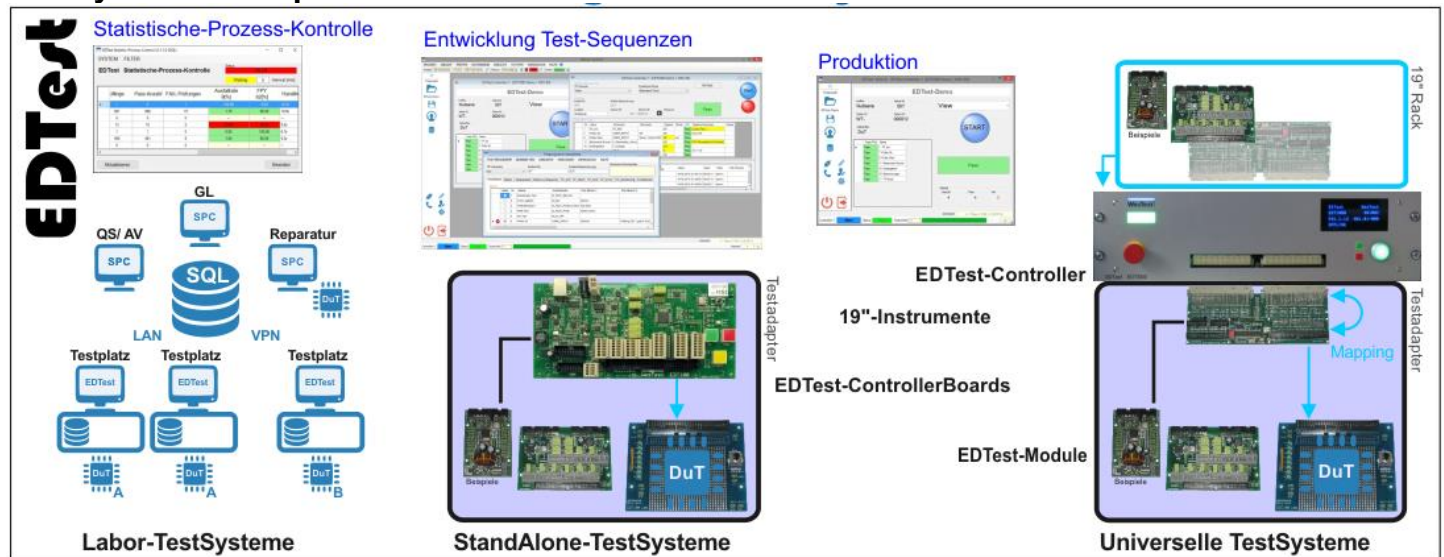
EDTest

Statistische-Prozess-Kontrolle

EDTest Statistische-Prozess-Kontrolle

GL

SPC

QS/ AV

SPC

SQL

Reparatur

SPC

DuT

LAN

VPN

Testplatz

EDTest

Testplatz

EDTest

Testplatz

EDTest

DuT
A

DuT
A

DuT
B

Labor-TestSysteme

Entwicklung Test-Sequenzen

EDTest-Demo

START

Testadapter

Beispiele

DuT

EDTest-ControllerBoards

StandAlone-TestSysteme

Produktion

EDTest-Demo

START

19"-Instrumente

EDTest-Controller

EDTest-Module

19" Rack

Beispiele

Testadapter

Mapping

Beispiele

DuT

Universelle TestSysteme